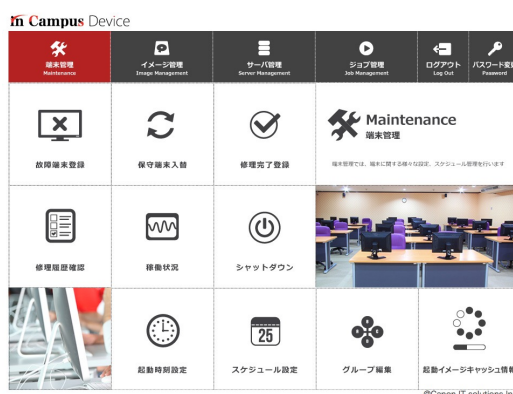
In Campus Device

端末管理
Maintenance

イメージ管理
Image Management

サーバ管理
Server Management

ジョブ管理
Job Management

ログアウト
Log Out

パスワード変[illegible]
Password

故障端末登録

保守端末入替

修理完了登録

Maintenance
端末管理

端末管理では、端末に関する様々な設定、スケジュール管理を行います

修理履歴確認

稼働状況

シャットダウン

起動時刻設定

25

スケジュール設定

グループ編集

起動イメージキャッシュ情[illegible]

©Canon IT solutions In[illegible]